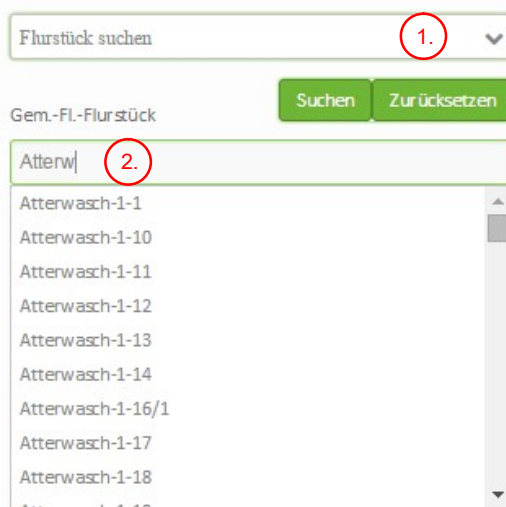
Flurstück suchen
1.

Suchen
Zurücksetzen

Gem.-Fl.-Flurstück

Atterw
2.

Atterwasch-1-1
Atterwasch-1-10
Atterwasch-1-11
Atterwasch-1-12
Atterwasch-1-13
Atterwasch-1-14
Atterwasch-1-16/1
Atterwasch-1-17
Atterwasch-1-18
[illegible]